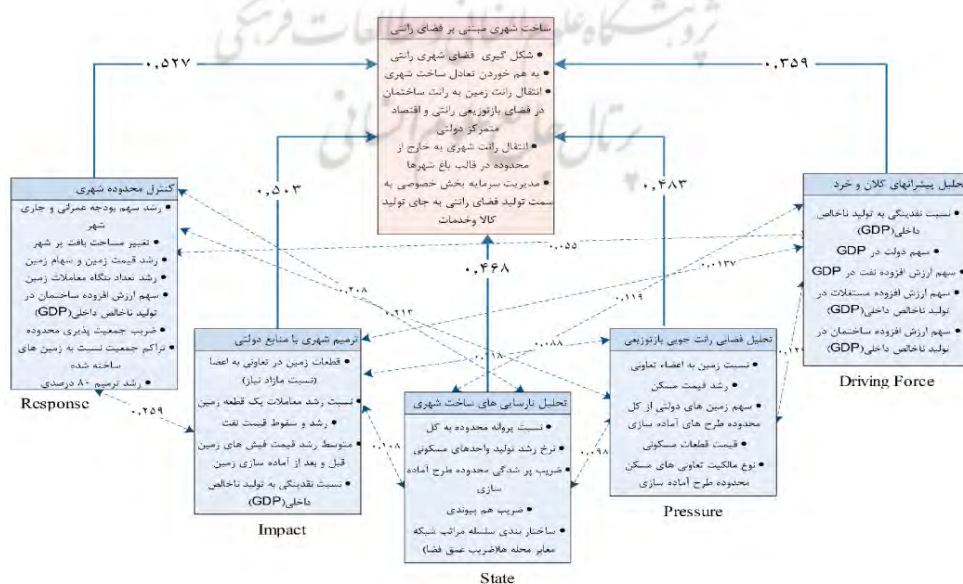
ساخت شهری مبتنی بر فضای رانتی
• شکل گیری فضای شهری رانتی
• به هم خوردن تعادل ساخت شهری
• انتقال رانت زمین به رانت ساختمان در فضای بازتوزیعی رانتی و اقتصاد متمرکز دولتی
• انتقال رانت شهری به خارج از محدوده در قالب باغ شهرها
• مدیریت سرمایه بخش خصوصی به سمت تولید فضای رانتی به جای تولید کالا وخدمات

۰٫۵۲۷

۰٫۳۵۹

۰٫۵۰۳

۰٫۴۸۳

۰٫۴۶۸

کنترل محدوده شهری
• رشد سهم بودجه عمرانی و جاری شهر
• تغییر مساحت بافت بر شهر
• رشد قیمت زمین و سهام زمین
• رشد تعداد بنگاه معاملات زمین
• سهم ارزش افزوده ساختمان در تولید ناخالص داخلی(GDP)
• ضریب جمعیت پذیری محدوده
• تراکم جمعیت نسبت به زمین های ساخته شده
• رشد ترمیم ۸۰ درصدی

Response

تحلیل پیشرانهای کلان و خرد
• نسبت نقدینگی به تولید ناخالص داخلی(GDP)
• سهم دولت در GDP
• سهم ارزش افزوده نفت در GDP
• سهم ارزش افزوده مستغلات در تولید ناخالص داخلی(GDP)
• سهم ارزش افزوده ساختمان در تولید ناخالص داخلی(GDP)

Driving Force

۰٫۰۵۵
۰٫۱۳۷
۰٫۲۰۸
۰٫۲۱۳
۰٫۱۱۹
۰٫۰۸۸
۰٫۱۱۸
۰٫۱۲۰

ترمیم شهری با منابع دولتی
• قطعات زمین در تعاونی به اعضا (نسبت مازاد نیاز)
• نسبت رشد معاملات یک قطعه زمین
• رشد و سقوط قیمت نفت
• متوسط رشد قیمت فیش های زمین قبل و بعد از آماده سازی زمین
• نسبت نقدینگی به تولید ناخالص داخلی(GDP)

Impact

۰٫۲۵۹
۰٫۱۰۸

تحلیل نارسایی های ساخت شهری
• نسبت پروانه محدوده به کل
• نرخ رشد تولید واحدهای مسکونی
• ضریب پر شدگی محدوده طرح آماده سازی
• ضریب هم پیوندی
• ساختار بندی سلسله مراتب شبکه معابر محله ها(ضریب عمق فضا)

State

۰٫۰۹۸

تحلیل فضایی رانت جویی بازتوزیعی
• نسبت زمین به اعضاء تعاونی
• رشد قیمت مسکن
• سهم زمین های دولتی از کل محدوده طرح های آماده سازی
• قیمت قطعات مسکونی
• نوع مالکیت تعاونی های مسکن محدوده طرح آماده سازی

Pressure